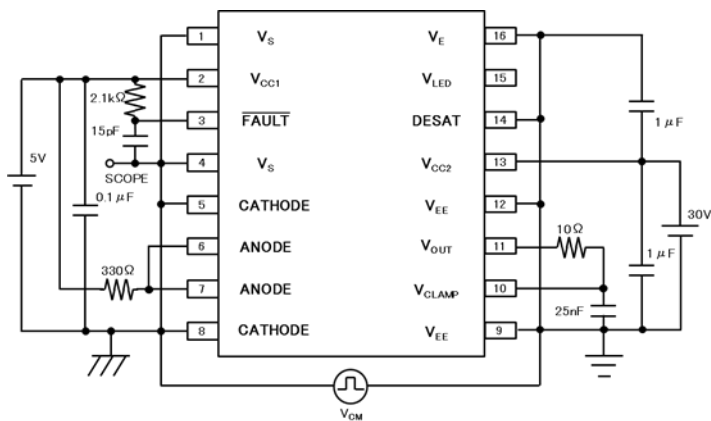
1 $V_S$
2 $V_{CC1}$
3 $\overline{FAULT}$
4 $V_S$
5 CATHODE
6 ANODE
7 ANODE
8 CATHODE

16 $V_E$
15 $V_{LED}$
14 DESAT
13 $V_{CC2}$
12 $V_{EE}$
11 $V_{OUT}$
10 $V_{CLAMP}$
9 $V_{EE}$

5V
2.1kΩ
15pF
SCOPE
0.1 μF
330Ω
10Ω
25nF
1 μF
1 μF
30V
$V_{CM}$